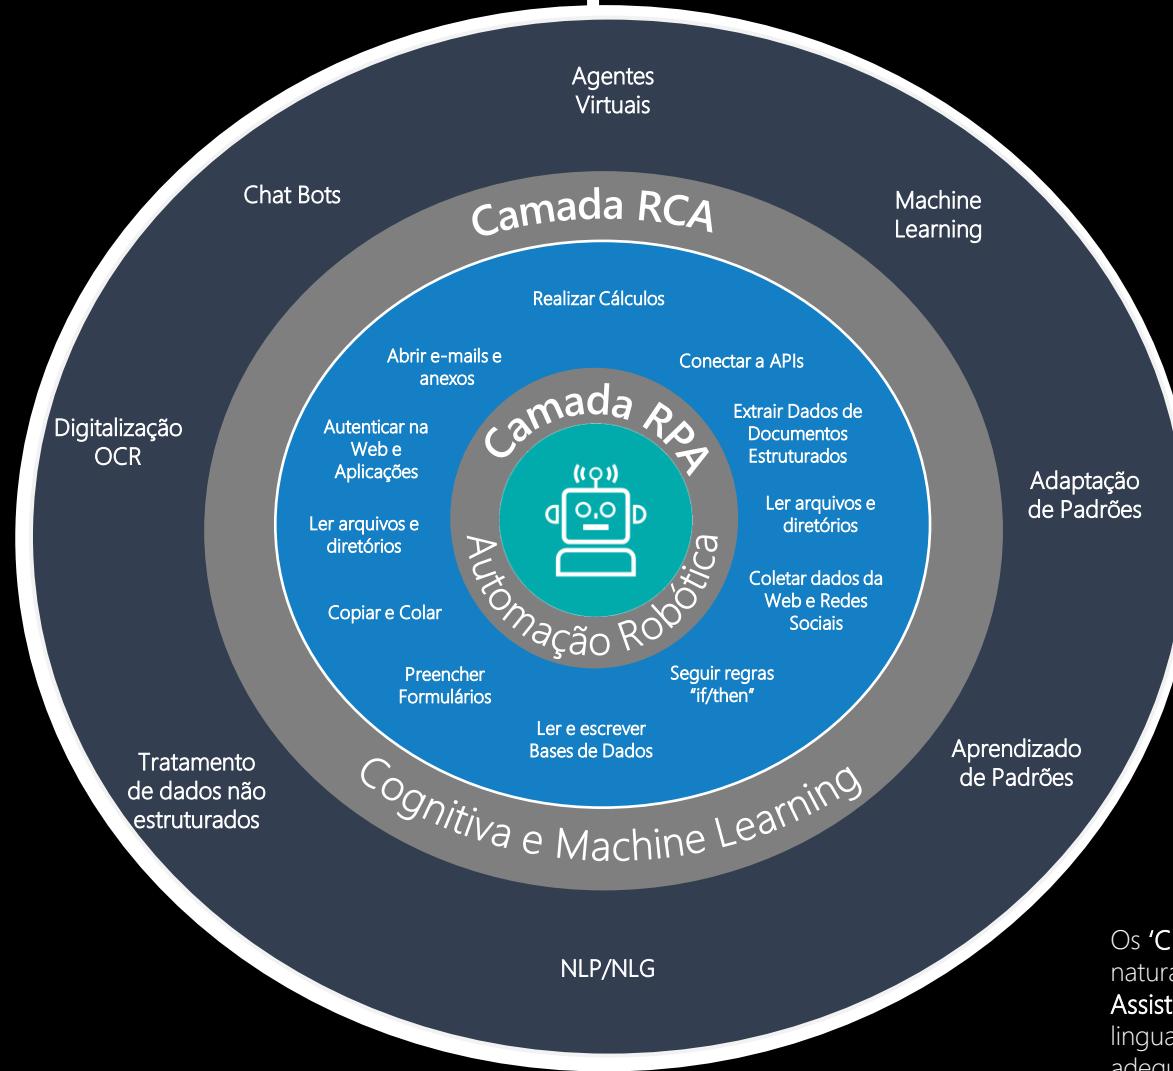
Agentes Virtuais

Chat Bots

Machine Learning

Camada RCA

Digitalização OCR

Adaptação de Padrões

Realizar Cálculos

Abrir e-mails e anexos

Conectar a APIs

Camada RPA

Autenticar na Web e Aplicações

Extrair Dados de Documentos Estruturados

Ler arquivos e diretórios

Ler arquivos e diretórios

Coletar dados da Web e Redes Sociais

Copiar e Colar

Automação Robótica

Preencher Formulários

Seguir regras "if/then"

Ler e escrever Bases de Dados

Tratamento de dados não estruturados

Aprendizado de Padrões

Cognitiva e Machine Learning

NLP/NLG

Os 'C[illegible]
natura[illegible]
Assist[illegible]
lingua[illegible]
adequ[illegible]